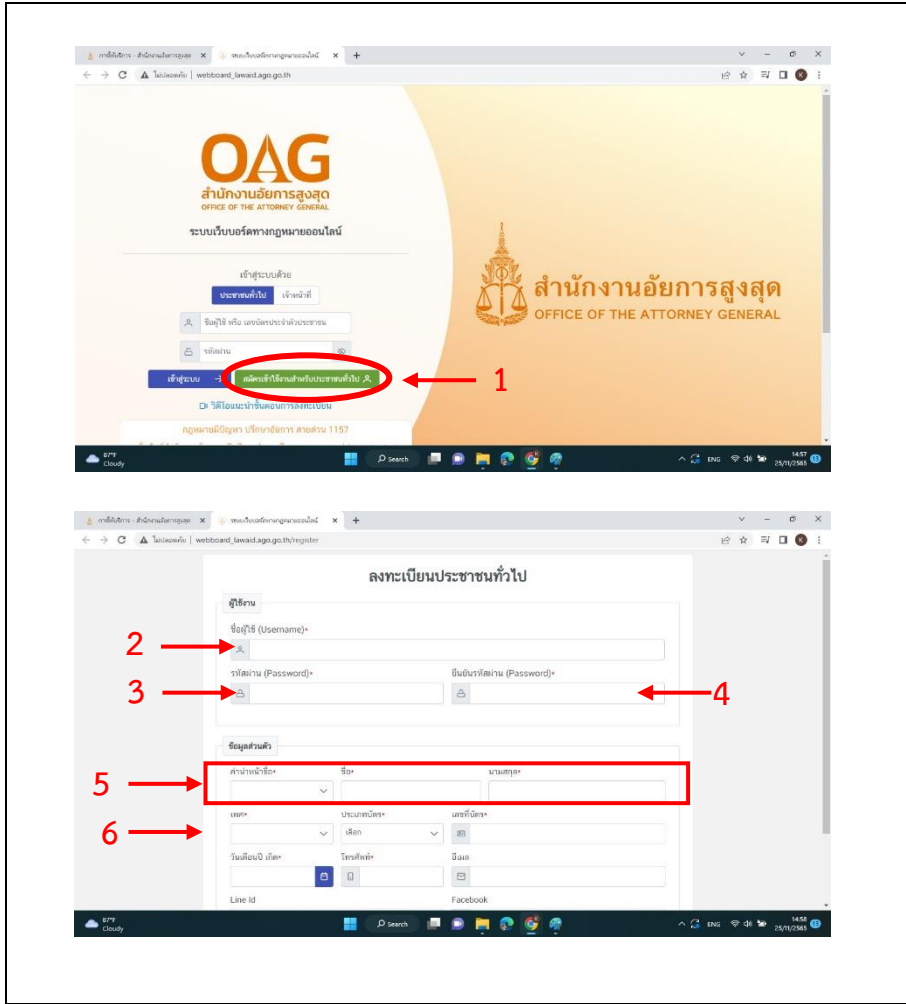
การให้บริการ - สำนักงานอัยการสูงสุด × ระบบเว็บบอร์ดทางกฎหมายออนไลน์ × +

ไม่ปลอดภัย | webboard_lawaid.ago.go.th

OAG
สำนักงานอัยการสูงสุด
OFFICE OF THE ATTORNEY GENERAL

ระบบเว็บบอร์ดทางกฎหมายออนไลน์

เข้าสู่ระบบด้วย
ประชาชนทั่วไป เจ้าหน้าที่
ชื่อผู้ใช้ หรือ เลขบัตรประจำตัวประชาชน
รหัสผ่าน
เข้าสู่ระบบ
สมัครเข้าใช้งานสำหรับประชาชนทั่วไป
วิดีโอแนะนำขั้นตอนการลงทะเบียน
กฎหมายมีปัญหา ปรึกษาอัยการ สายด่วน 1157

สำนักงานอัยการสูงสุด
OFFICE OF THE ATTORNEY GENERAL

1

87°F Cloudy Search ENG 14:57 25/11/2565

การให้บริการ - สำนักงานอัยการสูงสุด × ระบบเว็บบอร์ดทางกฎหมายออนไลน์ × +

ไม่ปลอดภัย | webboard_lawaid.ago.go.th/register

ลงทะเบียนประชาชนทั่วไป

ผู้ใช้งาน
ชื่อผู้ใช้ (Username)*
2
รหัสผ่าน (Password)*
3
ยืนยันรหัสผ่าน (Password)*
4

ข้อมูลส่วนตัว
คำนำหน้าชื่อ* ชื่อ* นามสกุล*
5
เพศ* ประเภทบัตร* เลขที่บัตร*
เลือก
6
วันเดือนปี เกิด* โทรศัพท์* อีเมล
Line Id Facebook

87°F Cloudy Search ENG 14:58 25/11/2565